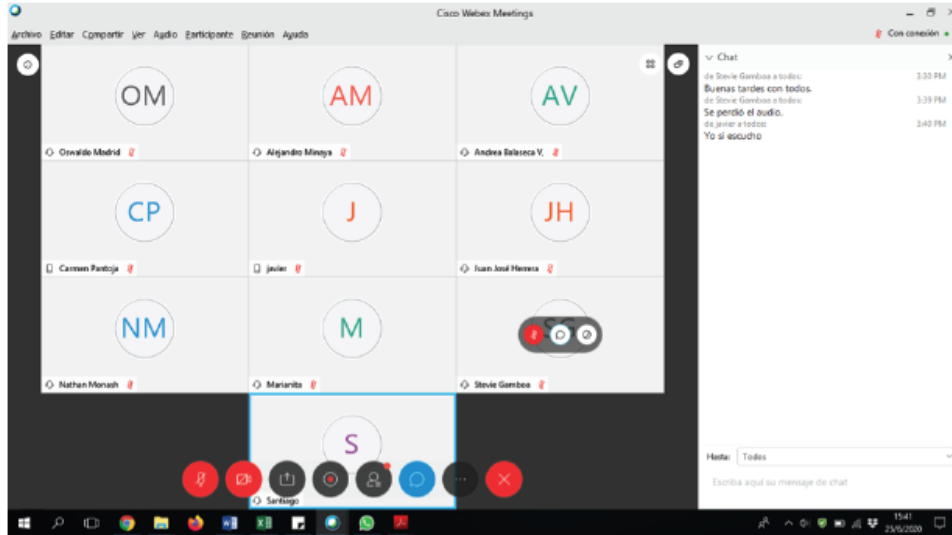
Cisco Webex Meetings

Archivo Editar Compartir Ver Audio Participante Reunión Ayuda

Con conexión

OM
Oswaldo Madrid

AM
Alejandro Minaya

AV
Andrea Balaseca V.

CP
Carmen Pantoja

J
javier

JH
Juan José Herrera

NM
Nathan Monash

M
Marianita

SG
Stevie Gamboa

S
Santiago

Chat

de Stevie Gamboa a todos: 3:30 PM
Buenas tardes con todos.
de Stevie Gamboa a todos: 3:39 PM
Se perdió el audio.
de javier a todos: 3:40 PM
Yo si escucho

Hasta: Todos

Escriba aquí su mensaje de chat

15:41
25/5/2020